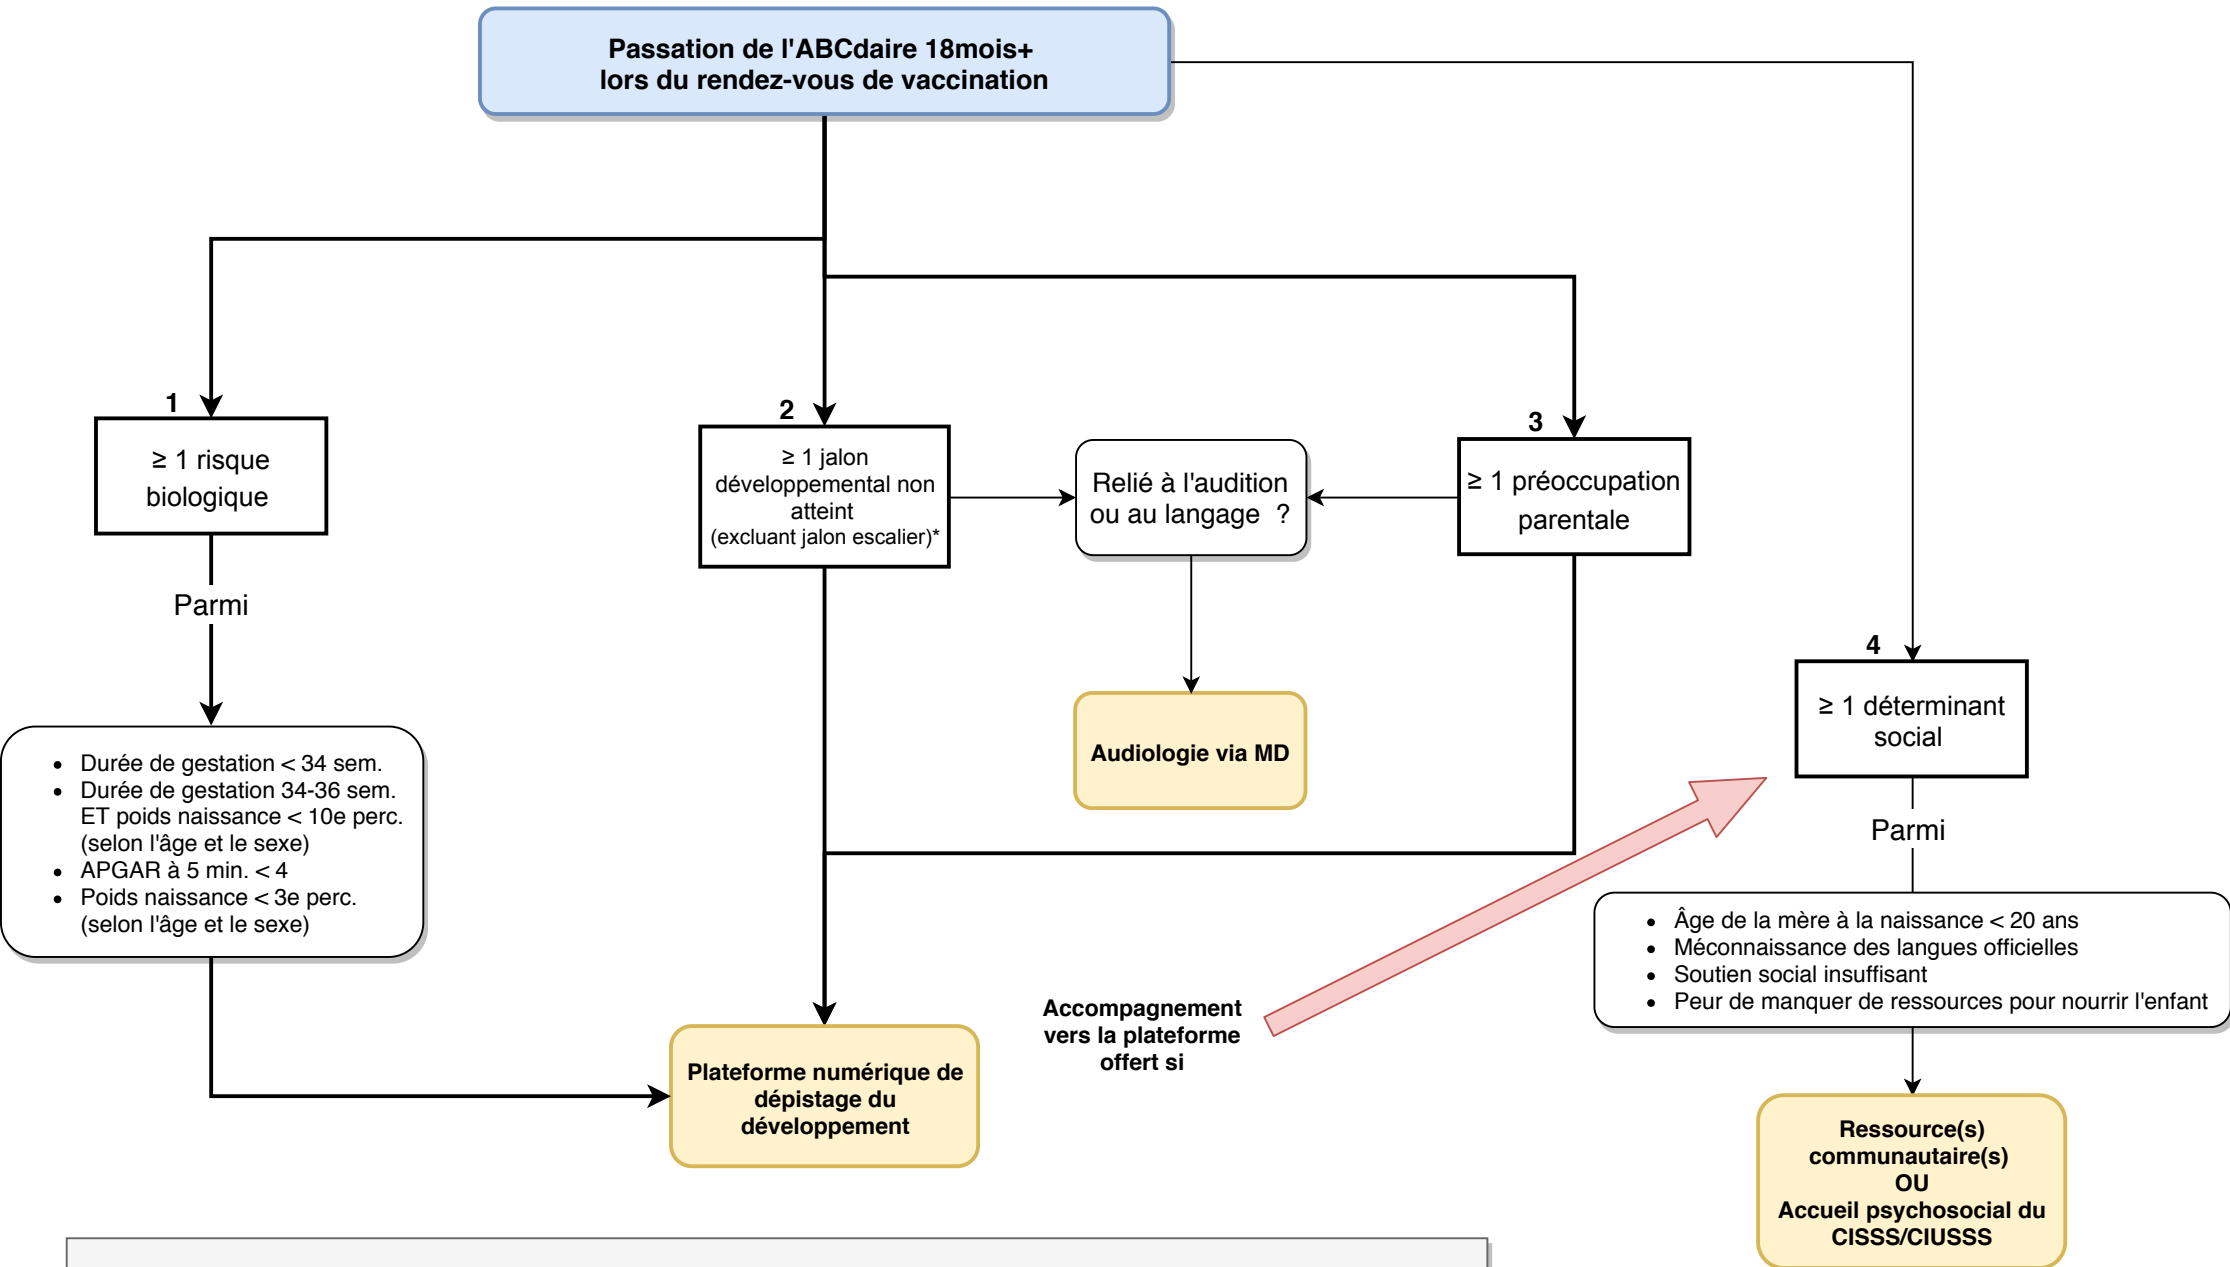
Passation de l'ABCdaire 18mois+
lors du rendez-vous de vaccination

1
≥ 1 risque biologique

2
≥ 1 jalon développemental non atteint
(excluant jalon escalier)*

Relié à l'audition ou au langage ?

3
≥ 1 préoccupation parentale

Parmi

Audiologie via MD

4
≥ 1 déterminant social

- Durée de gestation < 34 sem.
- Durée de gestation 34-36 sem. ET poids naissance < 10e perc. (selon l'âge et le sexe)
- APGAR à 5 min. < 4
- Poids naissance < 3e perc. (selon l'âge et le sexe)

Parmi

- Âge de la mère à la naissance < 20 ans
- Méconnaissance des langues officielles
- Soutien social insuffisant
- Peur de manquer de ressources pour nourrir l'enfant

Accompagnement vers la plateforme offert si

Plateforme numérique de dépistage du développement

Ressource(s) communautaire(s)
OU
Accueil psychosocial du CISSS/CIUSSS